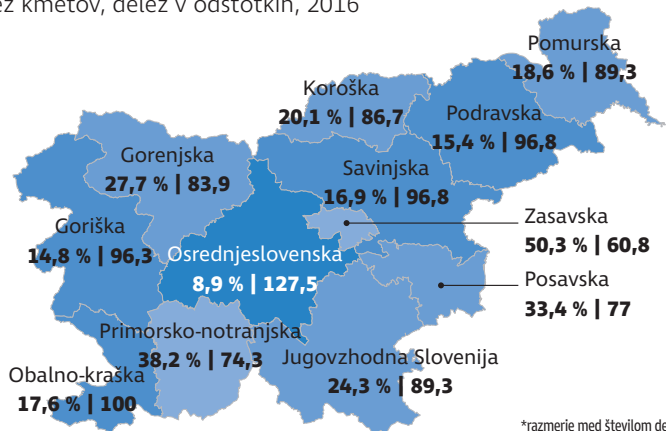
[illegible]ez kmetov, delež v odstotkih, 2016

Pomurska
18,6 % | 89,3

Koroška
20,1 % | 86,7

Podravska
15,4 % | 96,8

Gorenjska
27,7 % | 83,9

Savinjska
16,9 % | 96,8

Zasavska
50,3 % | 60,8

Goriška
14,8 % | 96,3

Osrednjeslovenska
8,9 % | 127,5

Posavska
33,4 % | 77

Primorsko-notranjska
38,2 % | 74,3

Jugovzhodna Slovenija
24,3 % | 89,3

Obalno-kraška
17,6 % | 100

*razmerje med številom de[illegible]